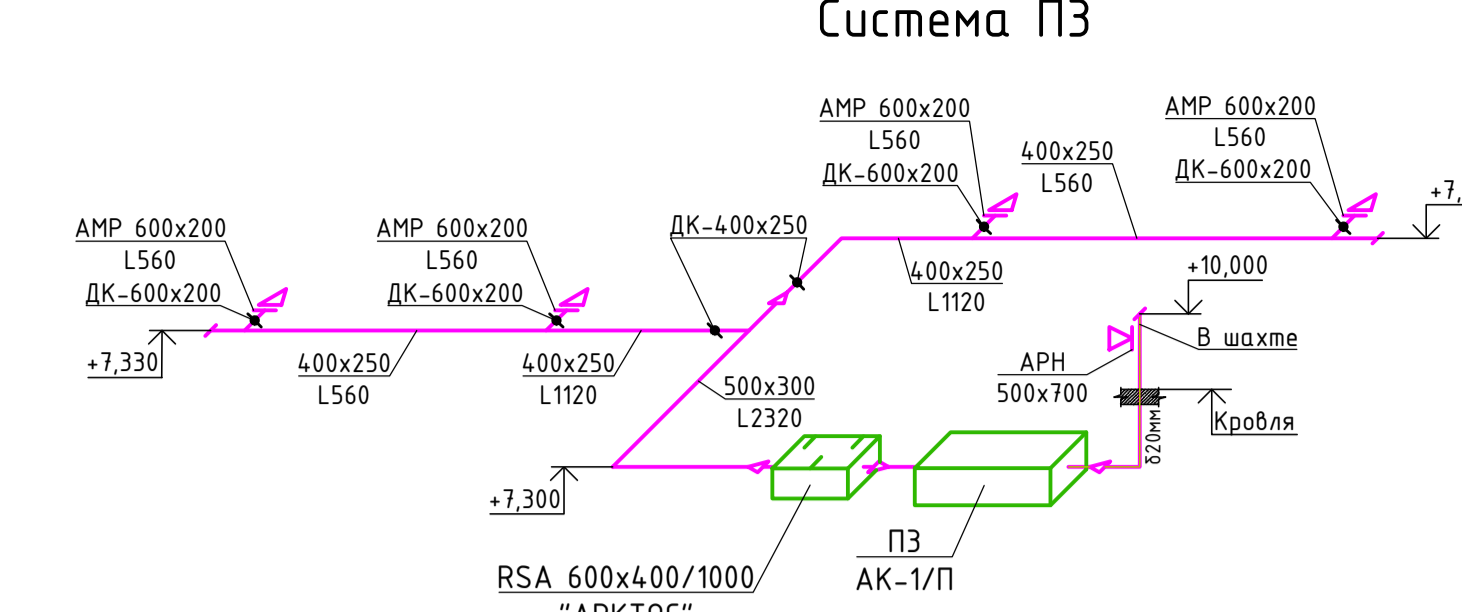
Система П3

АМР 600x200
L560
ДК-600x200

АМР 600x200
L560
ДК-600x200

+7,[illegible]

АМР 600x200
L560
ДК-600x200

АМР 600x200
L560
ДК-600x200

ДК-400x250

400x250
L560

400x250
L1120

+10,000

В шахте

АРН
500x700

Кровля

δ20мм

+7,330

400x250
L560

400x250
L1120

500x300
L2320

+7,300

RSA 600x400/1000
"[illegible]"

П3
АК-1/П